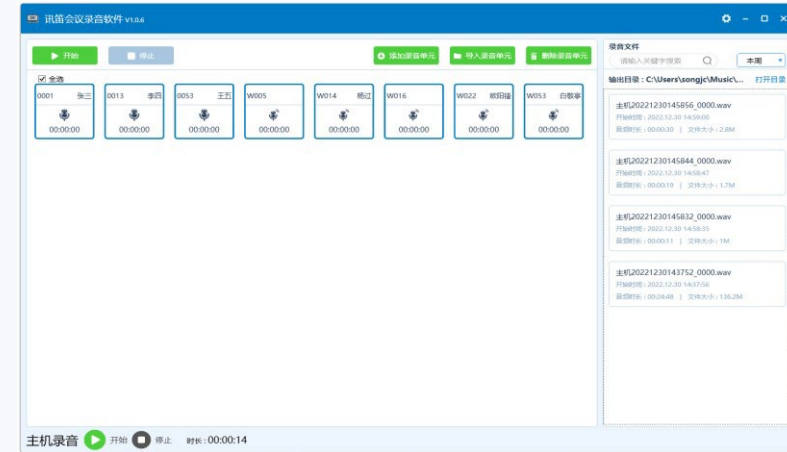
讯笛会议录音软件 V1.0.6

开始
停止
添加录音单元
导入录音单元
删除录音单元

全选

| 0001 张三 | 0013 李四 | 0053 王五 | W005 | W014 杨过 | W016 | W022 欧阳锋 | W053 白敬事 |
|---|---|---|---|---|---|---|---|
| 00:00:00 | 00:00:00 | 00:00:00 | 00:00:00 | 00:00:00 | 00:00:00 | 00:00:00 | 00:00:00 |

录音文件
请输入关键字搜索
本周
输出目录：C:\Users\songjc\Music\...
打开目录

主机20221230145856_0000.wav
开始时间：2022.12.30 14:59:00
录制时长：00:00:30 | 文件大小：2.8M

主机20221230145844_0000.wav
开始时间：2022.12.30 14:58:47
录制时长：00:00:10 | 文件大小：1.7M

主机20221230145832_0000.wav
开始时间：2022.12.30 14:58:35
录制时长：00:00:11 | 文件大小：1M

主机20221230143752_0000.wav
开始时间：2022.12.30 14:37:56
录制时长：00:24:48 | 文件大小：136.2M

主机录音 开始 停止 时长：00:00:14